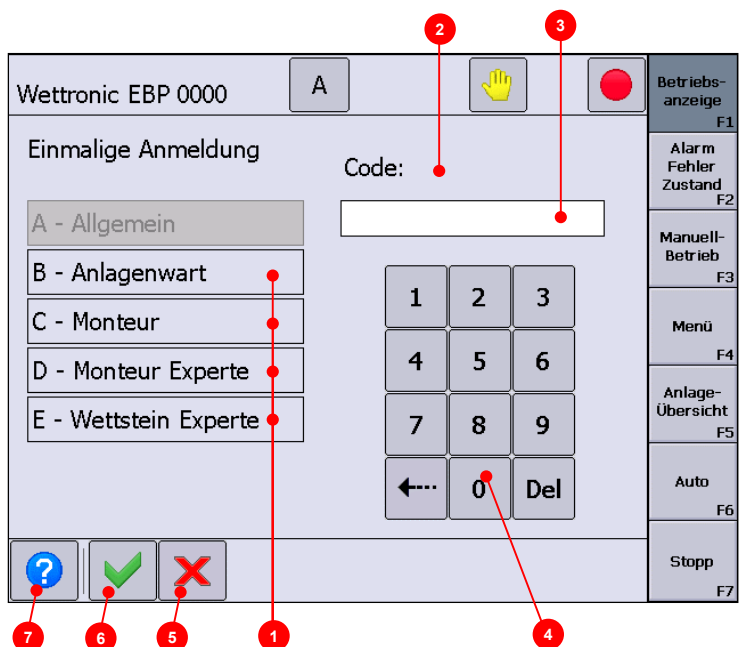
2
3
Wettronic EBP 0000
A
Betriebsanzeige
F1
Einmalige Anmeldung
Code:
Alarm Fehler Zustand
F2
A - Allgemein
Manuell-Betrieb
F3
B - Anlagenwart
1
2
3
C - Monteur
Menü
F4
D - Monteur Experte
4
5
6
Anlage-Übersicht
F5
E - Wettstein Experte
7
8
9
Auto
F6
0
Del
?
Stopp
F7
7
6
5
1
4